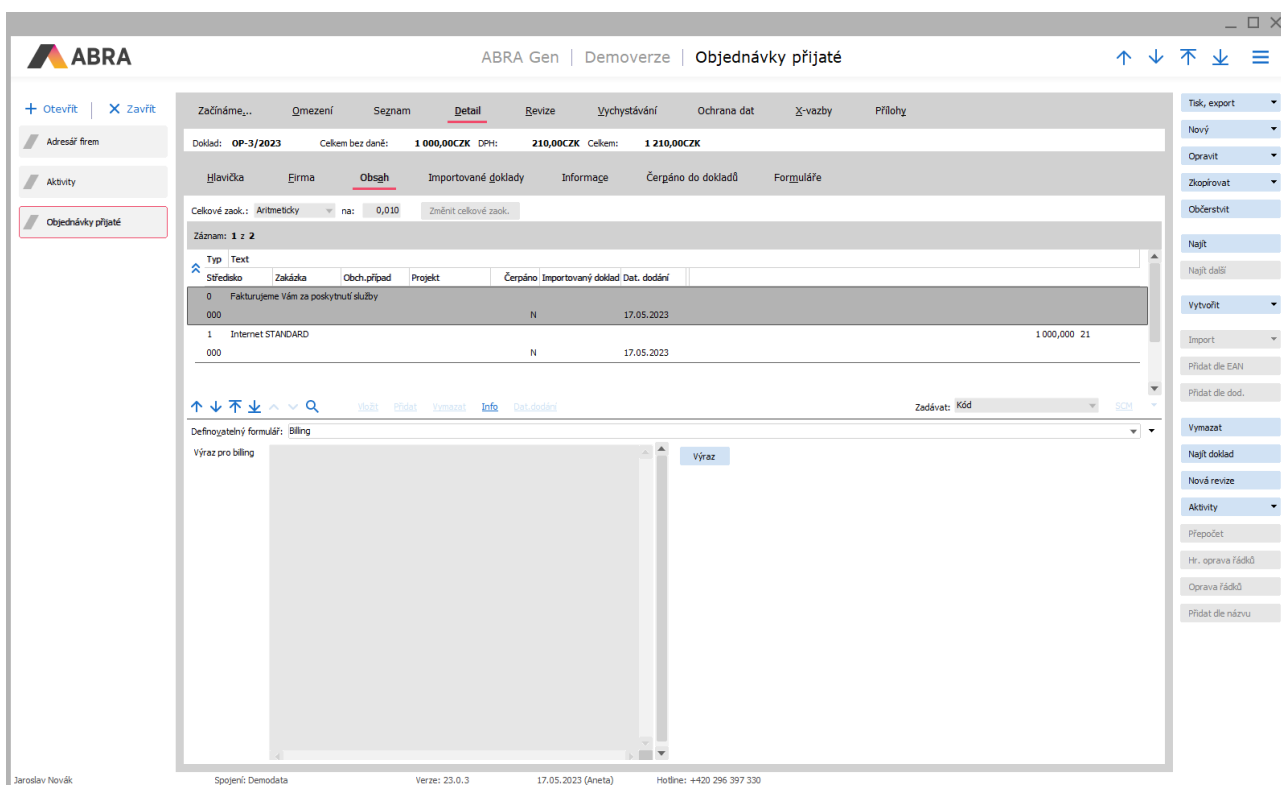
ABRA

ABRA Gen | Demoverze | Objednávky přijaté

+ Otevřít | X Zavřít

Adresář firem

Aktivity

Objednávky přijaté

Začínáme... Omezení Seznam Detail Revize Vychystávání Ochrana dat X-vazby Přílohy

Doklad: OP-3/2023 Celkem bez daně: 1 000,00CZK DPH: 210,00CZK Celkem: 1 210,00CZK

Hlavička Firma Obsah Importované doklady Informace Čerpáno do dokladů Formuláře

Celkové zaok.: Aritmeticky na: 0,010 Změnit celkové zaok.

Záznam: 1 z 2

| Typ | Text | | | | | | |
|---|---|---|---|---|---|---|---|
| Středisko | Zakázka | Obch.případ | Projekt | Čerpáno | Importovaný doklad | Dat. dodání | |
| 0 | Fakturujeme Vám za poskytnutí služby | | | | | | |
| 000 | | | | N | | 17.05.2023 | |
| 1 | Internet STANDARD | | | | | | 1 000,000 21 |
| 000 | | | | N | | 17.05.2023 | |

Vložit Přidat Vymazat Info Dat.dodání

Zadávat: Kód SCM

Definovatelný formulář: Billing

Výraz pro billing

Výraz

Tisk, export
Nový
Opravit
Zkopírovat
Občerstvit
Najít
Najít další
Vytvořit
Import
Přidat dle EAN
Přidat dle dod.
Vymazat
Najít doklad
Nová revize
Aktivity
Přepočet
Hr. oprava řádků
Oprava řádků
Přidat dle názvu

Jaroslav Novák Spojení: Demodata Verze: 23.0.3 17.05.2023 (Aneta) Hotline: +420 296 397 330